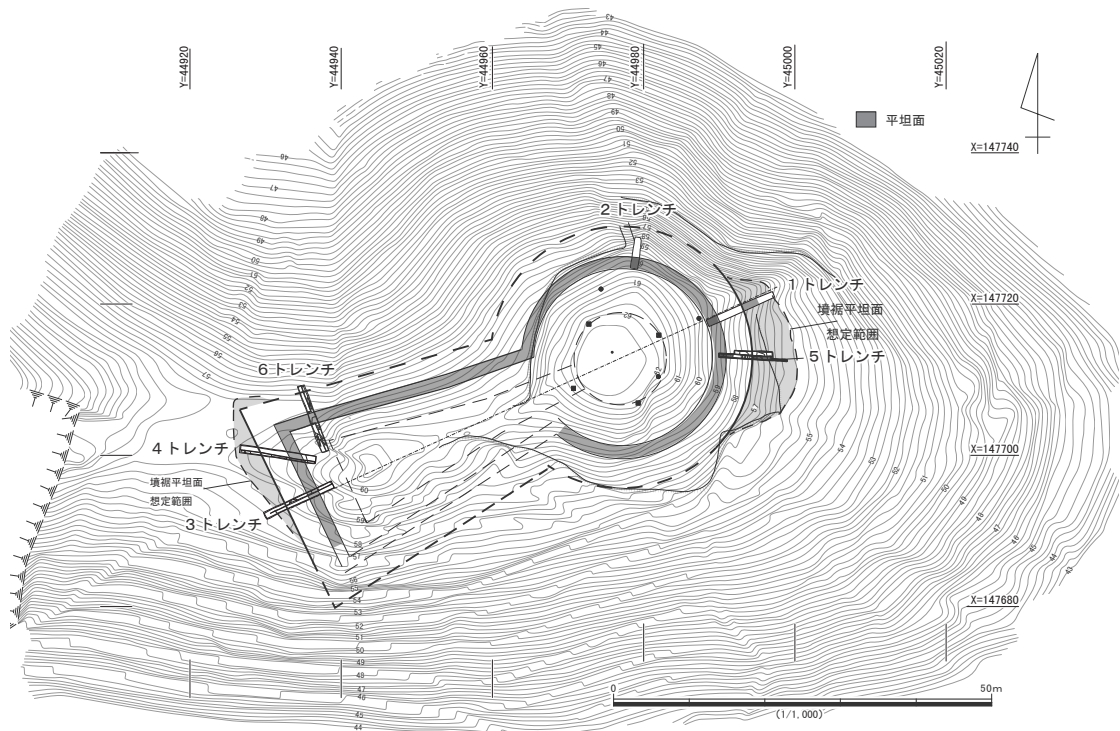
Y=-44920
Y=-44940
Y=-44960
Y=-44980
Y=-45000
Y=-45020

平坦面

X=-147740

X=-147720

X=-147700

X=-147680

2トレンチ
1トレンチ
墳裾平坦面
想定範囲
5トレンチ
6トレンチ
4トレンチ
墳裾平坦面
想定範囲
3トレンチ

43
44
45
46
47
48
49
50
51
52
53
46
47
48
49
50
51
52
53
54
55
56
57
58
59
60
61
62
60
55
54
53
52
51
50
49
48
47
46
45
44
43
58
57
56
55
54
53
52
51
50
49
48
47
46
45
44

0
50m
(1/1,000)